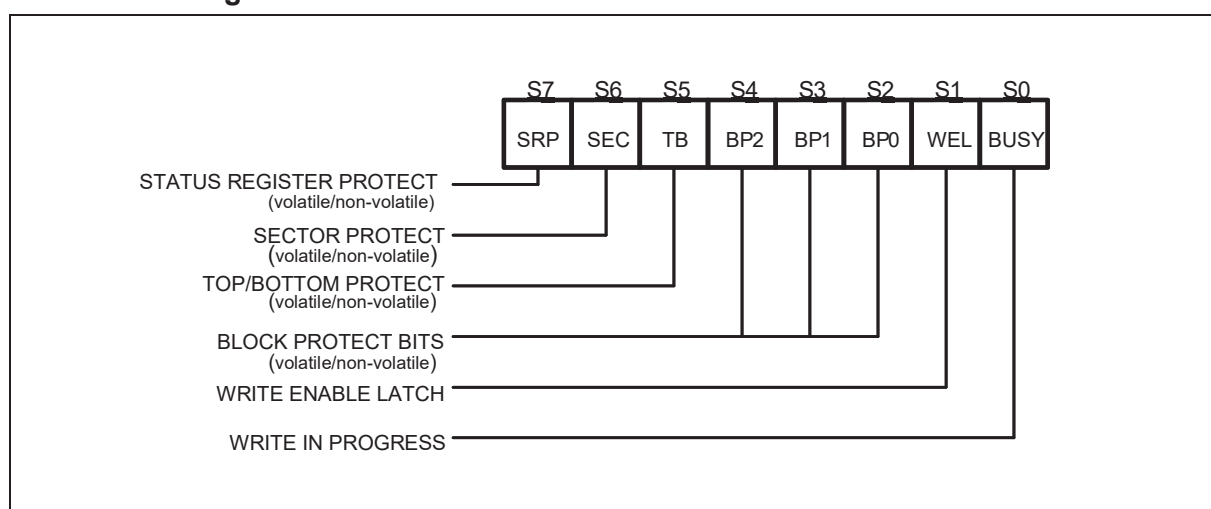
| S7 | S6 | S5 | S4 | S3 | S2 | S1 | S0 |
|---|---|---|---|---|---|---|---|
| SRP | SEC | TB | BP2 | BP1 | BP0 | WEL | BUSY |

STATUS REGISTER PROTECT
(volatile/non-volatile)

SECTOR PROTECT
(volatile/non-volatile)

TOP/BOTTOM PROTECT
(volatile/non-volatile)

BLOCK PROTECT BITS
(volatile/non-volatile)

WRITE ENABLE LATCH

WRITE IN PROGRESS